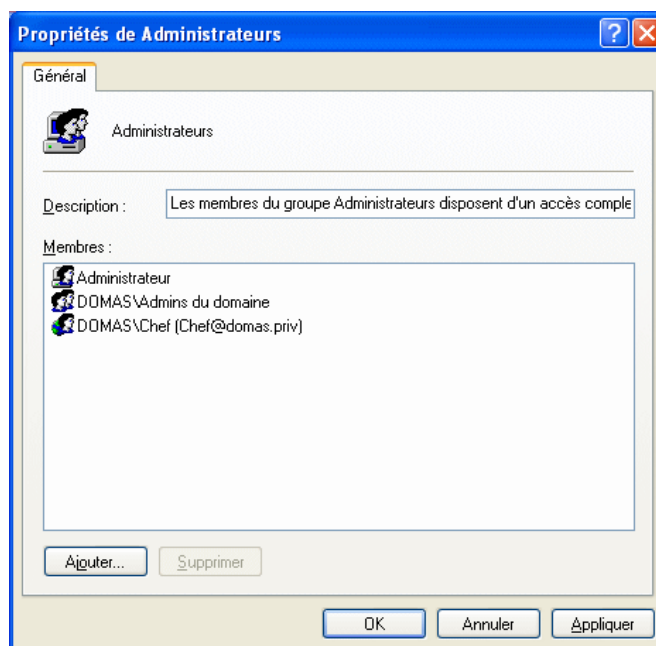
Propriétés de Administrateurs

Général

Administrateurs

Description : Les membres du groupe Administrateurs disposent d'un accès comple

Membres :

Administrateur
DOMAS\Admins du domaine
DOMAS\Chef (Chef@domas.priv)

Ajouter... Supprimer

OK Annuler Appliquer